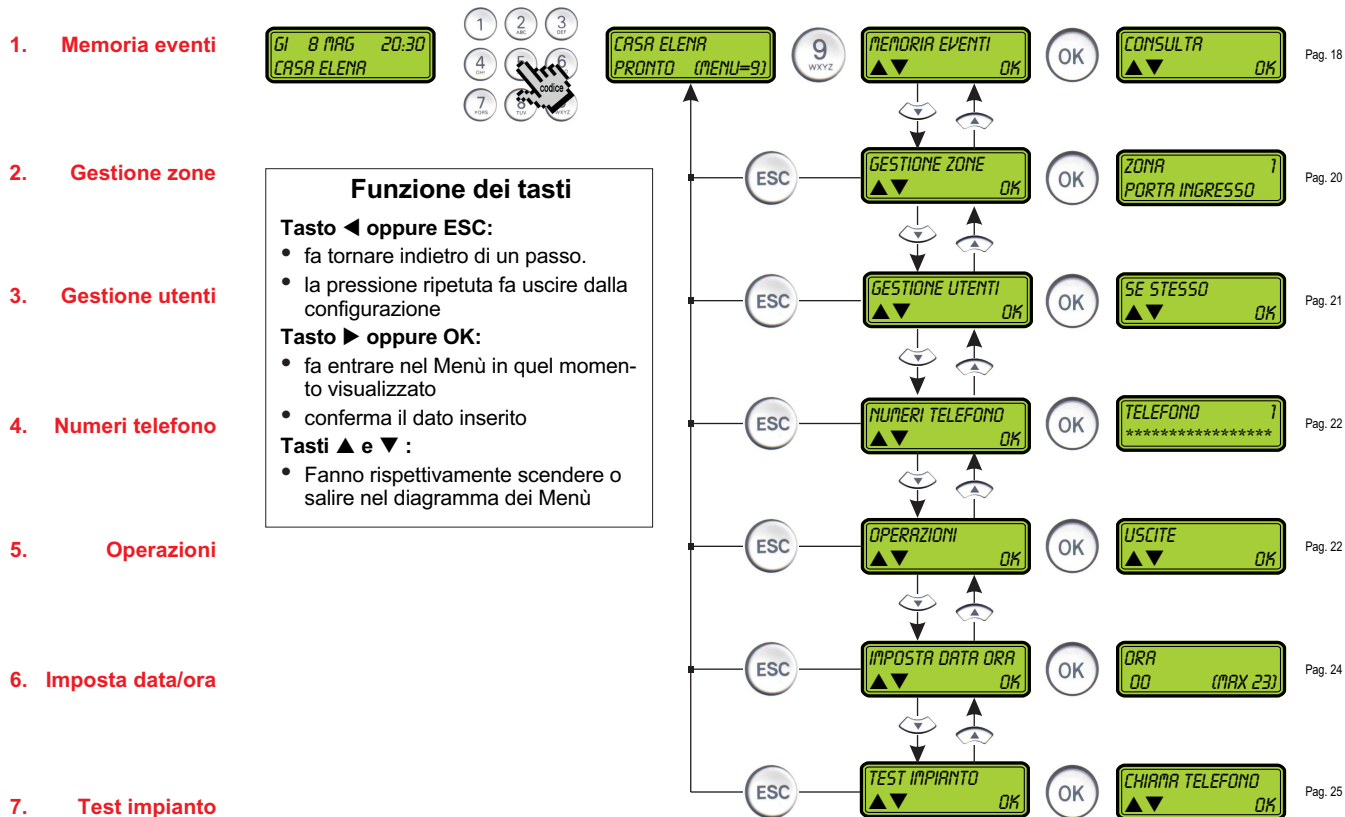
1. Memoria eventi

2. Gestione zone

3. Gestione utenti

4. Numeri telefono

5. Operazioni

6. Imposta data/ora

7. Test impianto

GI 8 MAG 20:30
CASA ELENA

1 2 ABC 3 DEF
4 GHI 5 6
7 PQRS 8 TUV 9 WXYZ
codice

CASA ELENA
PRONTO (MENU=9)

9 WXYZ

MEMORIA EVENTI
▲▼ OK

OK

CONSULTA
▲▼ OK

Pag. 18

ESC

GESTIONE ZONE
▲▼ OK

OK

ZONA 1
PORTA INGRESSO

Pag. 20

Funzione dei tasti

Tasto ◀ oppure ESC:
• fa tornare indietro di un passo.
• la pressione ripetuta fa uscire dalla configurazione

Tasto ▶ oppure OK:
• fa entrare nel Menù in quel momento visualizzato
• conferma il dato inserito

Tasti ▲ e ▼ :
• Fanno rispettivamente scendere o salire nel diagramma dei Menù

ESC

GESTIONE UTENTI
▲▼ OK

OK

SE STESSO
▲▼ OK

Pag. 21

ESC

NUMERI TELEFONO
▲▼ OK

OK

TELEFONO 1
****************

Pag. 22

ESC

OPERAZIONI
▲▼ OK

OK

USCITE
▲▼ OK

Pag. 22

ESC

IMPOSTA DATA ORA
▲▼ OK

OK

ORA
00 (MAX 23)

Pag. 24

ESC

TEST IMPIANTO
▲▼ OK

OK

CHIAMA TELEFONO
▲▼ OK

Pag. 25